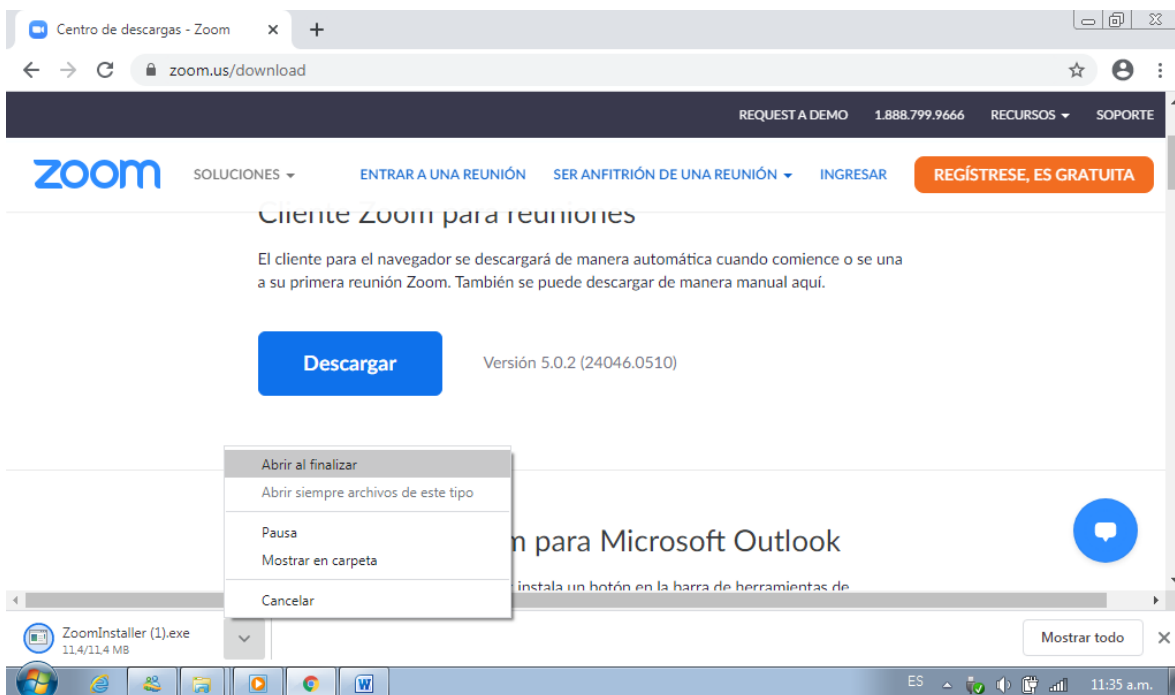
Centro de descargas - Zoom ×
zoom.us/download

REQUEST A DEMO 1.888.799.9666 RECURSOS SOPORTE

zoom SOLUCIONES ENTRAR A UNA REUNIÓN SER ANFITRIÓN DE UNA REUNIÓN INGRESAR REGÍSTRESE, ES GRATUITA

Cliente Zoom para reuniones

El cliente para el navegador se descargará de manera automática cuando comience o se una a su primera reunión Zoom. También se puede descargar de manera manual aquí.

Descargar

Versión 5.0.2 (24046.0510)

Abrir al finalizar
Abrir siempre archivos de este tipo
Pausa
Mostrar en carpeta
Cancelar

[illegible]n para Microsoft Outlook

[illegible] instala un botón en la barra de herramientas de

ZoomInstaller (1).exe
11,4/11,4 MB

Mostrar todo ×

ES 11:35 a.m.